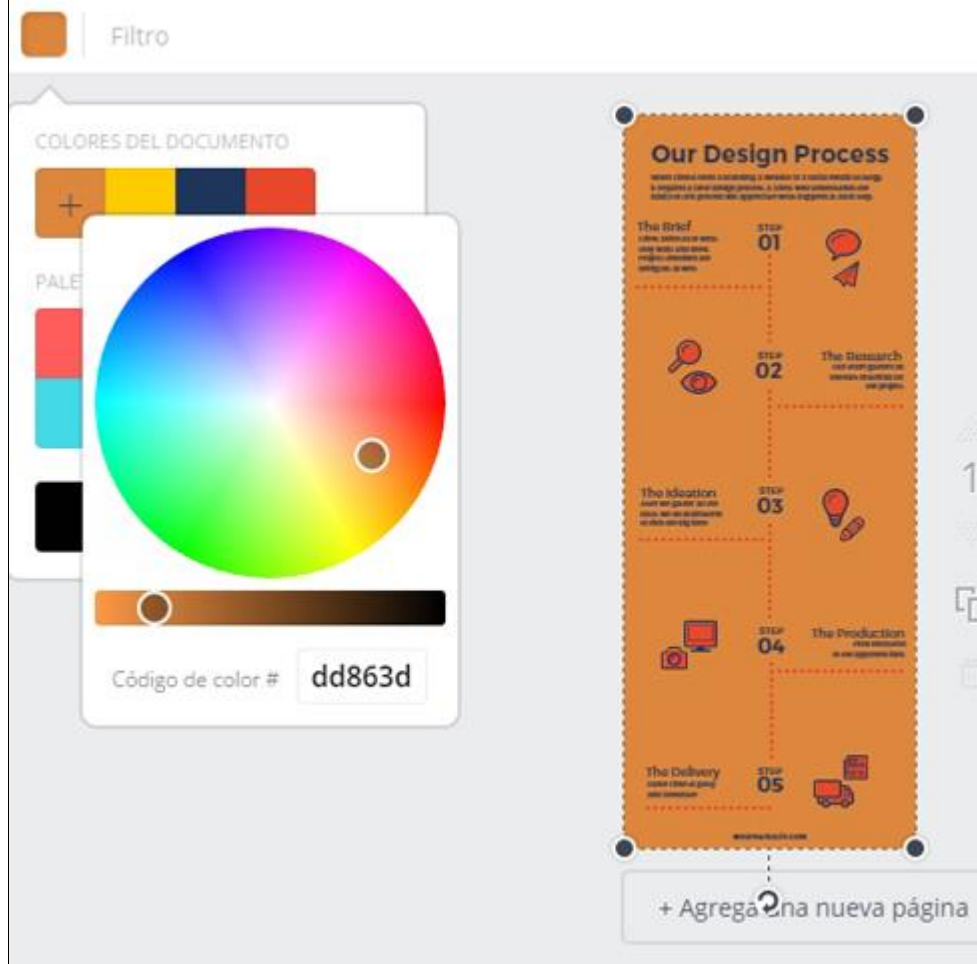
Filtro

COLORES DEL DOCUMENTO

+

PALE

Código de color # dd863d

Our Design Process

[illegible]

The Brief
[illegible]

STEP
01

STEP
02

The Research
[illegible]

The Ideation
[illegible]

STEP
03

STEP
04

The Production
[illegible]

The Delivery
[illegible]

STEP
05

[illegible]

+ Agrega una nueva página